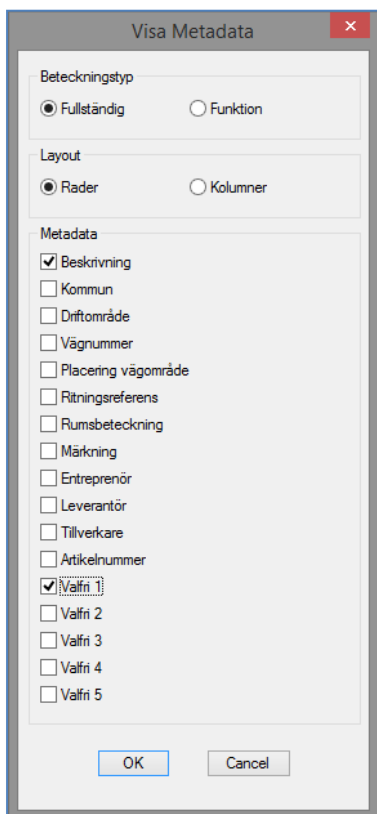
Visa Metadata

Beteckningstyp

Fullständig

Funktion

Layout

Rader

Kolumner

Metadata

Beskrivning

Kommun

Driftområde

Vägnummer

Placering vägområde

Ritningsreferens

Rumsbeteckning

Märkning

Entreprenör

Leverantör

Tillverkare

Artikelnummer

Valfri 1

Valfri 2

Valfri 3

Valfri 4

Valfri 5

OK

Cancel